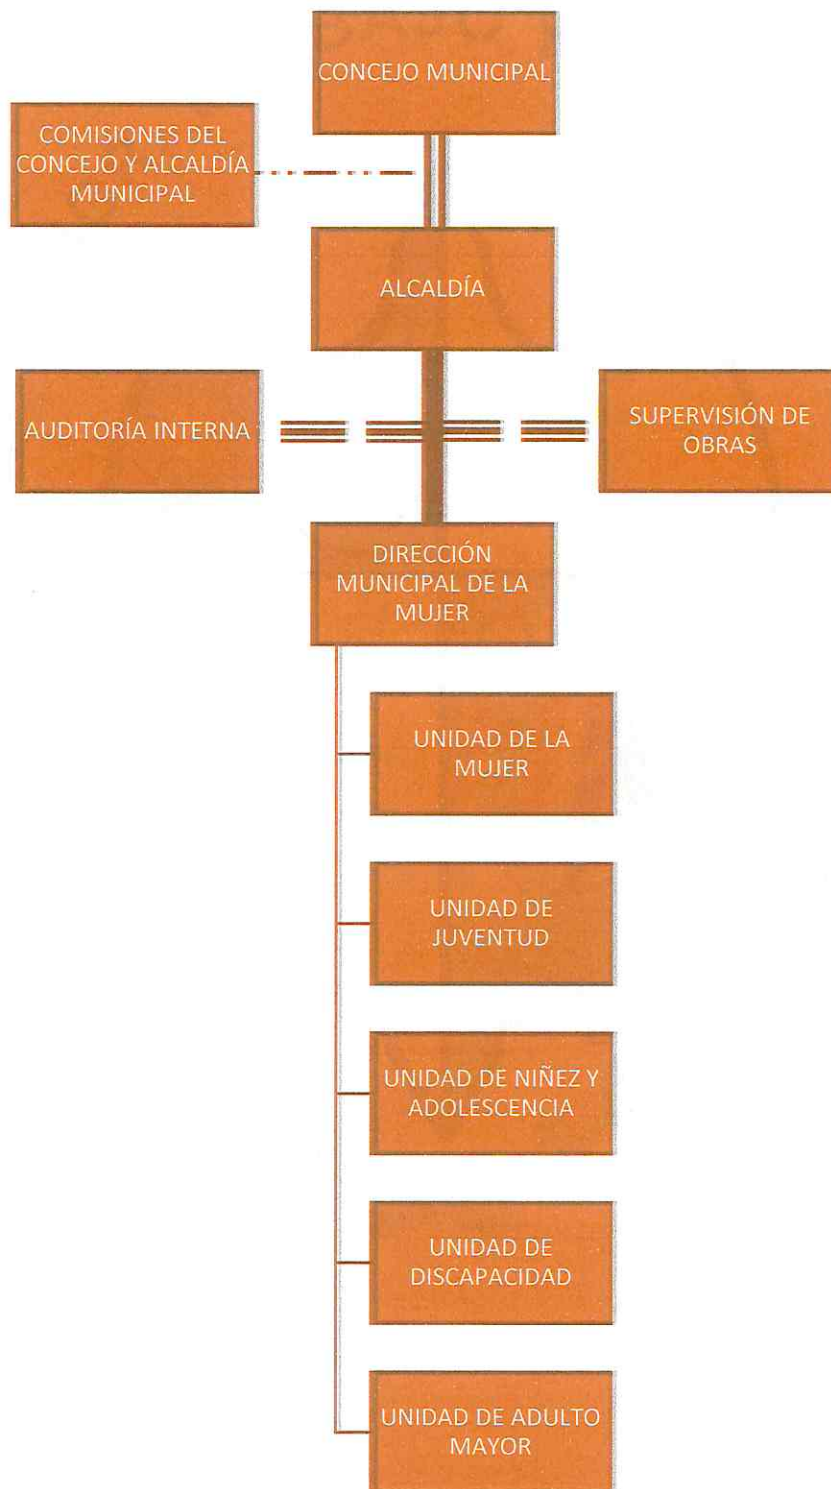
CONCEJO MUNICIPAL

COMISIONES DEL CONCEJO Y ALCALDÍA MUNICIPAL

ALCALDÍA

AUDITORÍA INTERNA

SUPERVISIÓN DE OBRAS

DIRECCIÓN MUNICIPAL DE LA MUJER

UNIDAD DE LA MUJER

UNIDAD DE JUVENTUD

UNIDAD DE NIÑEZ Y ADOLESCENCIA

UNIDAD DE DISCAPACIDAD

UNIDAD DE ADULTO MAYOR